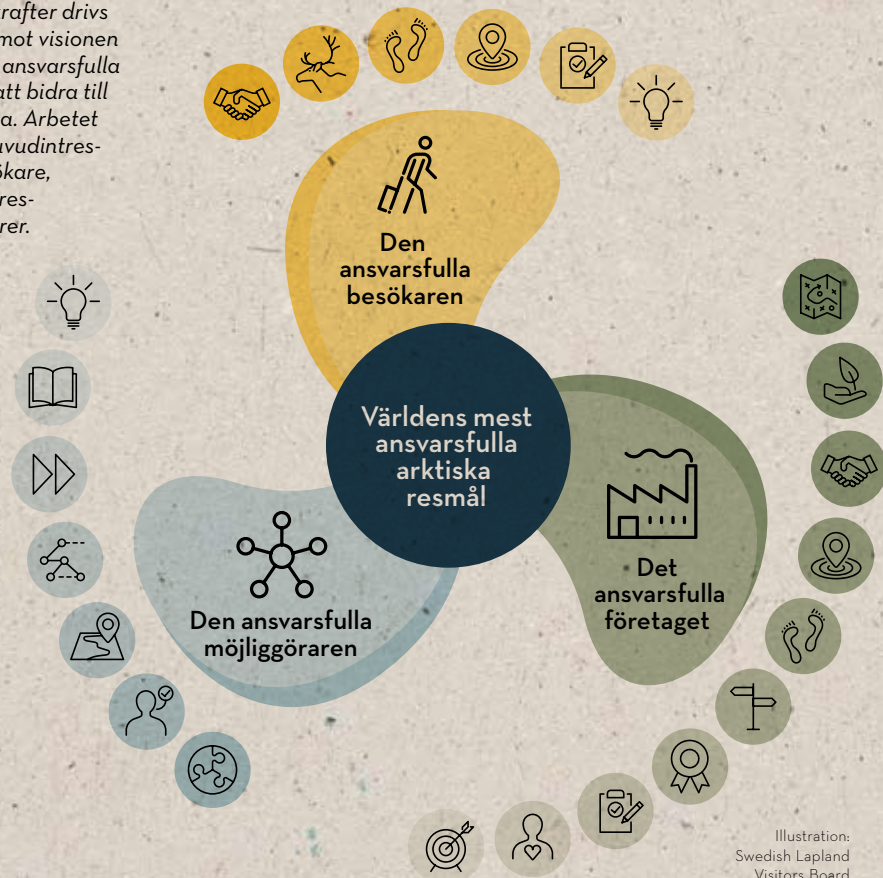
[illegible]rafter drivs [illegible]mot visionen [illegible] ansvarsfulla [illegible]att bidra till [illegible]a. Arbetet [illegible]avudintres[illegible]ökare, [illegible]res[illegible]rer.

Den ansvarsfulla besökaren

Världens mest ansvarsfulla arktiska resmål

Det ansvarsfulla företaget

Den ansvarsfulla möjliggöraren

Illustration: Swedish Lapland Visitors Board